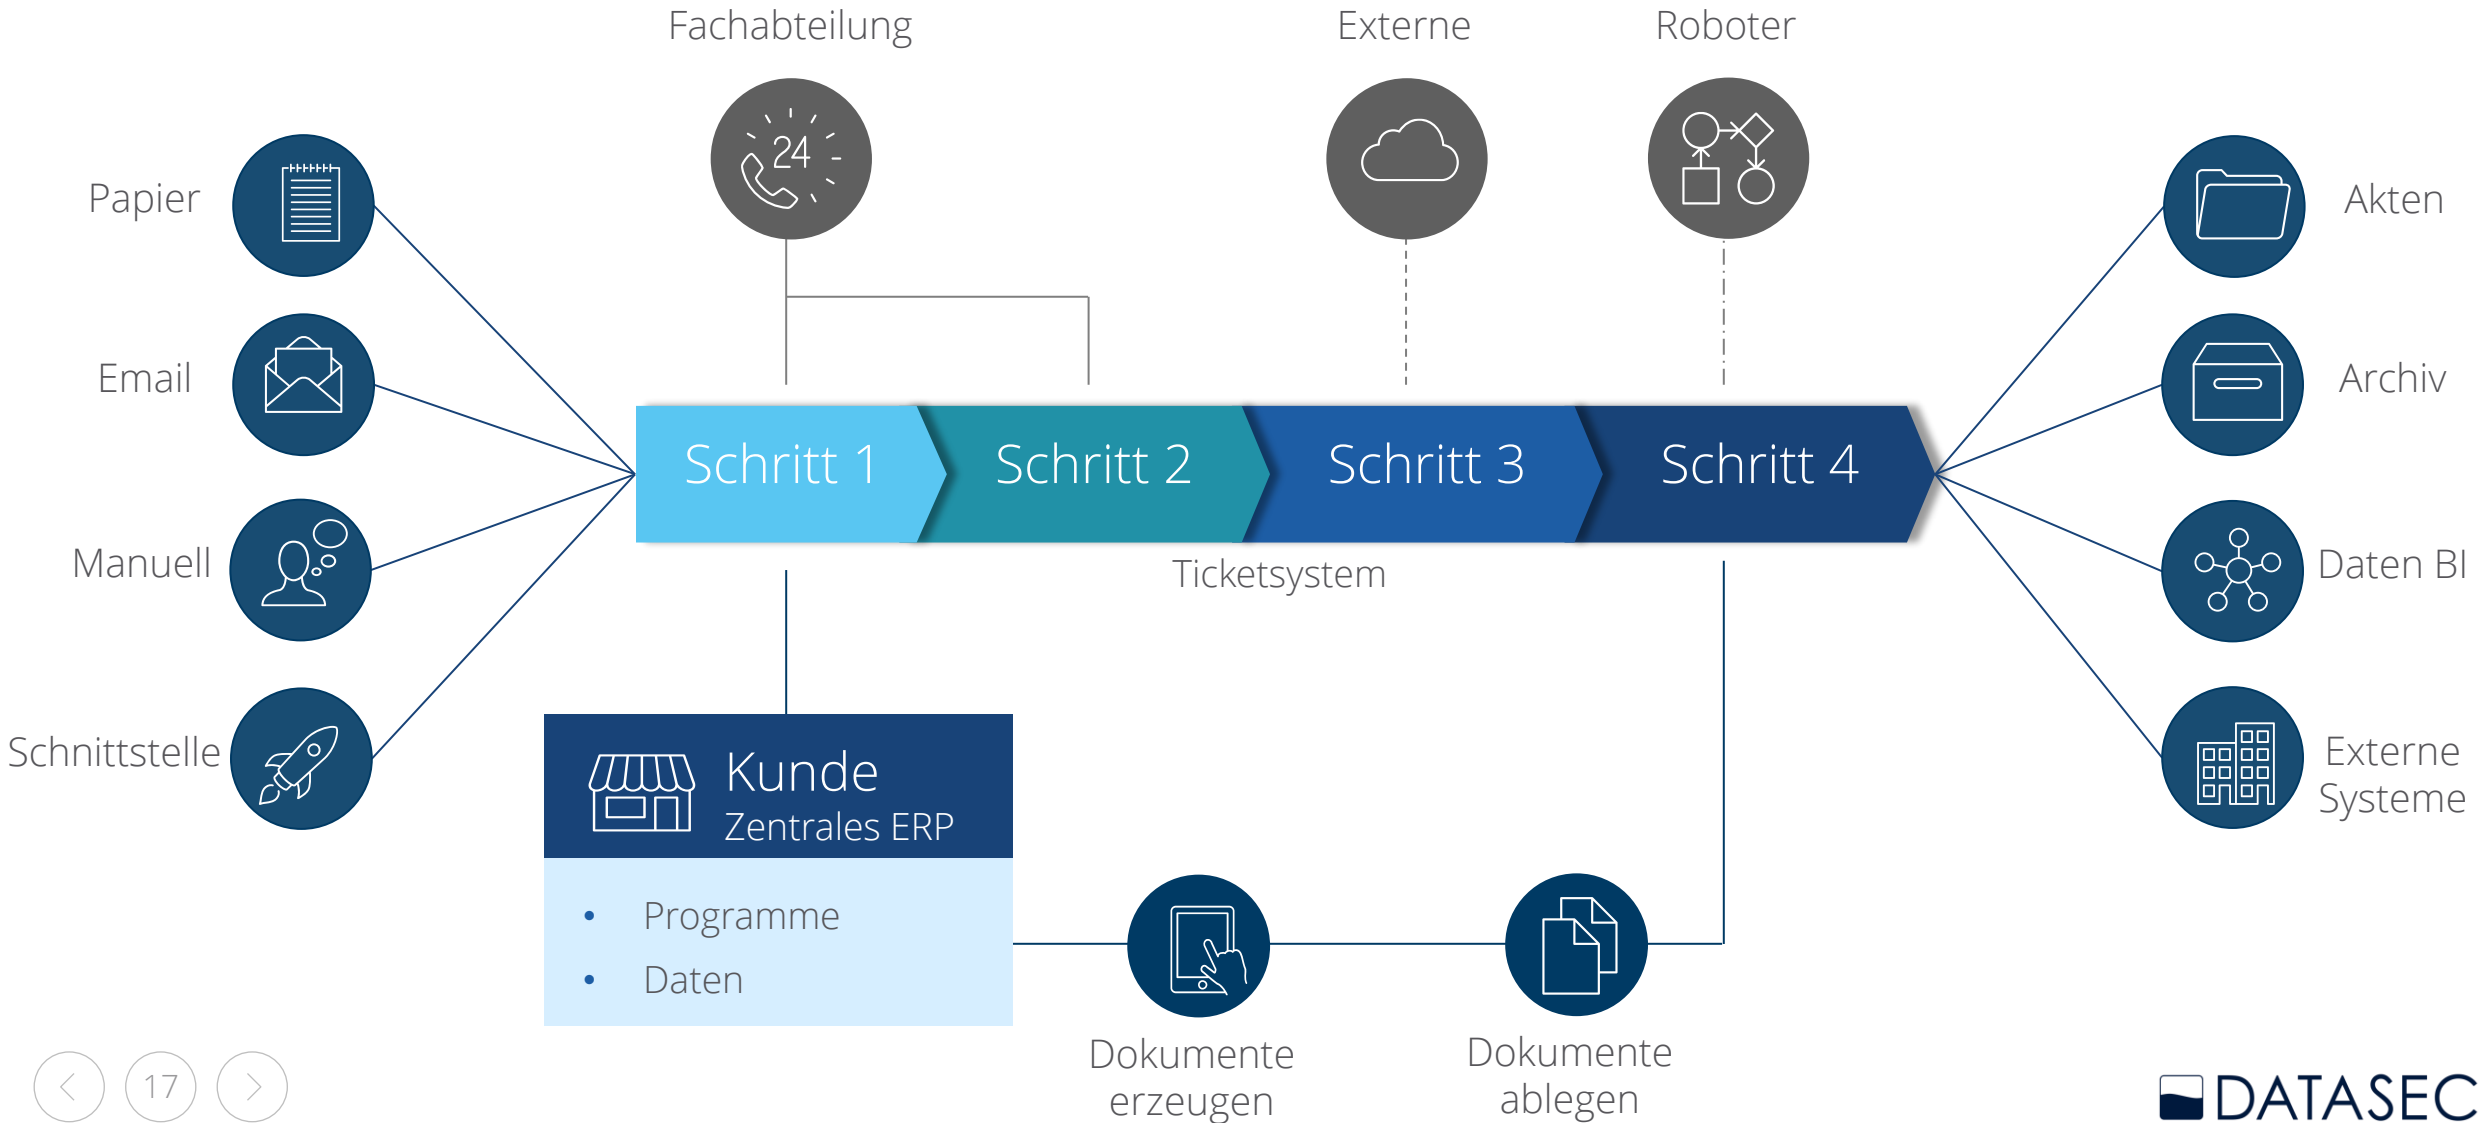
Fachabteilung

Externe

Roboter

Papier

Email

Manuell

Schnittstelle

24

Schritt 1

Schritt 2

Schritt 3

Schritt 4

Ticketsystem

Akten

Archiv

Daten BI

Externe Systeme

Kunde
Zentrales ERP

- Programme
- Daten

Dokumente erzeugen

Dokumente ablegen

17

DATASEC